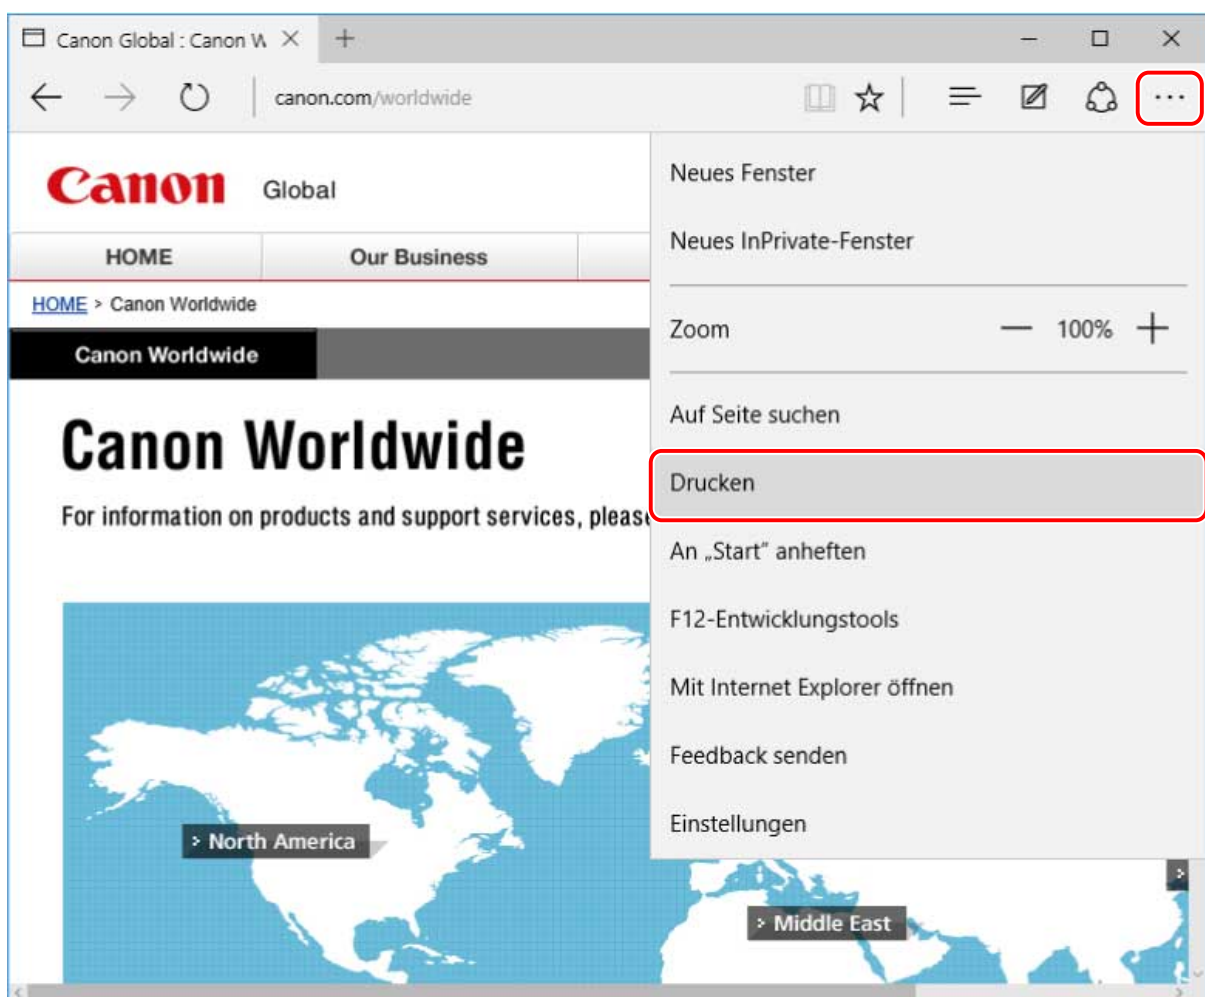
Canon Global : Canon W ×  +

canon.com/worldwide

Canon Global

HOME | Our Business

HOME > Canon Worldwide

Canon Worldwide

Canon Worldwide

For information on products and support services, please

North America

Middle East

Neues Fenster

Neues InPrivate-Fenster

Zoom — 100% +

Auf Seite suchen

Drucken

An „Start" anheften

F12-Entwicklungstools

Mit Internet Explorer öffnen

Feedback senden

Einstellungen